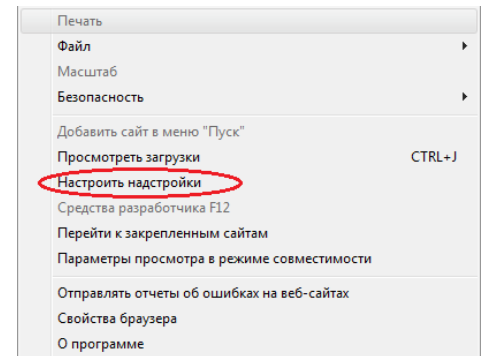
Печать
Файл
Масштаб
Безопасность

Добавить сайт в меню "Пуск"
Просмотреть загрузки CTRL+J
Настроить надстройки
Средства разработчика F12
Перейти к закрепленным сайтам
Параметры просмотра в режиме совместимости

Отправлять отчеты об ошибках на веб-сайтах
Свойства браузера
О программе